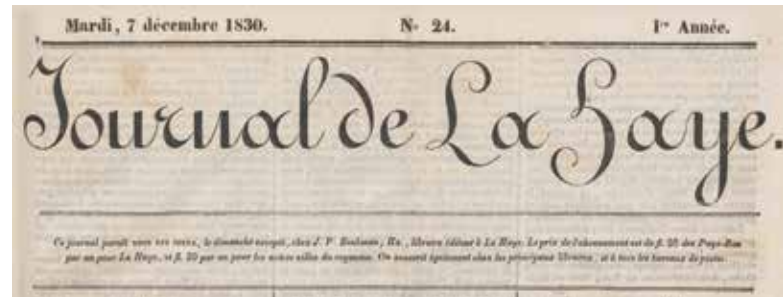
Mardi, 7 décembre 1830. N° 24. 1re Année.

Journal de La Haye.

Ce journal paraît tous les jours, le dimanche excepté, chez J. P. Boeleman, fils, libraire éditeur à La Haye. Le prix de l'abonnement est de fl. 25 des Pays-Bas par an pour La Haye, et fl. 30 par an pour les autres villes du royaume. On souscrit également chez les principaux libraires, et à tous les bureaux de poste.